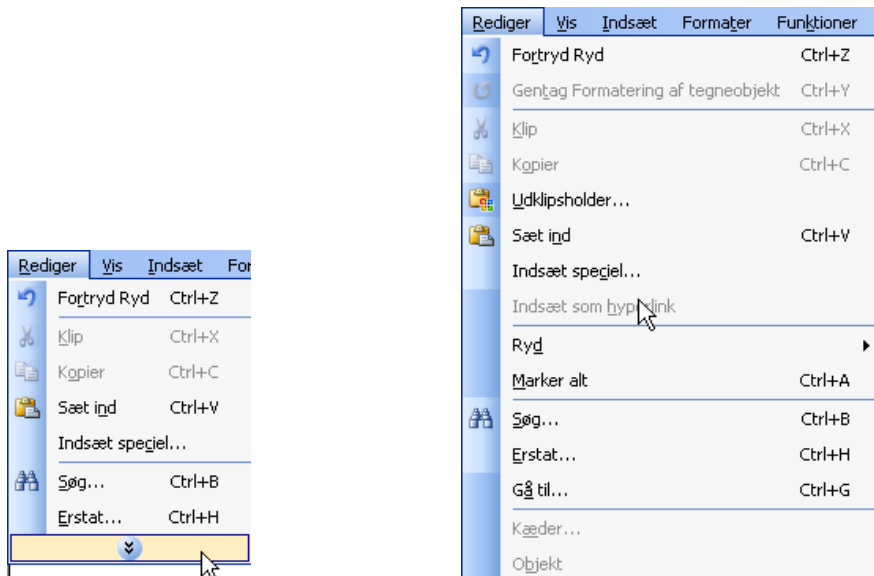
Rediger Vis Indsæt For

Fortryd Ryd Ctrl+Z

Klip Ctrl+X

Kopier Ctrl+C

Sæt ind Ctrl+V

Indsæt speciel...

Søg... Ctrl+B

Erstat... Ctrl+H

Rediger Vis Indsæt Formater Funktioner

Fortryd Ryd Ctrl+Z

Gentag Formatering af tegneobjekt Ctrl+Y

Klip Ctrl+X

Kopier Ctrl+C

Udklipsholder...

Sæt ind Ctrl+V

Indsæt speciel...

Indsæt som hyp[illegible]link

Ryd

Marker alt Ctrl+A

Søg... Ctrl+B

Erstat... Ctrl+H

Gå til... Ctrl+G

Kæder...

Objekt